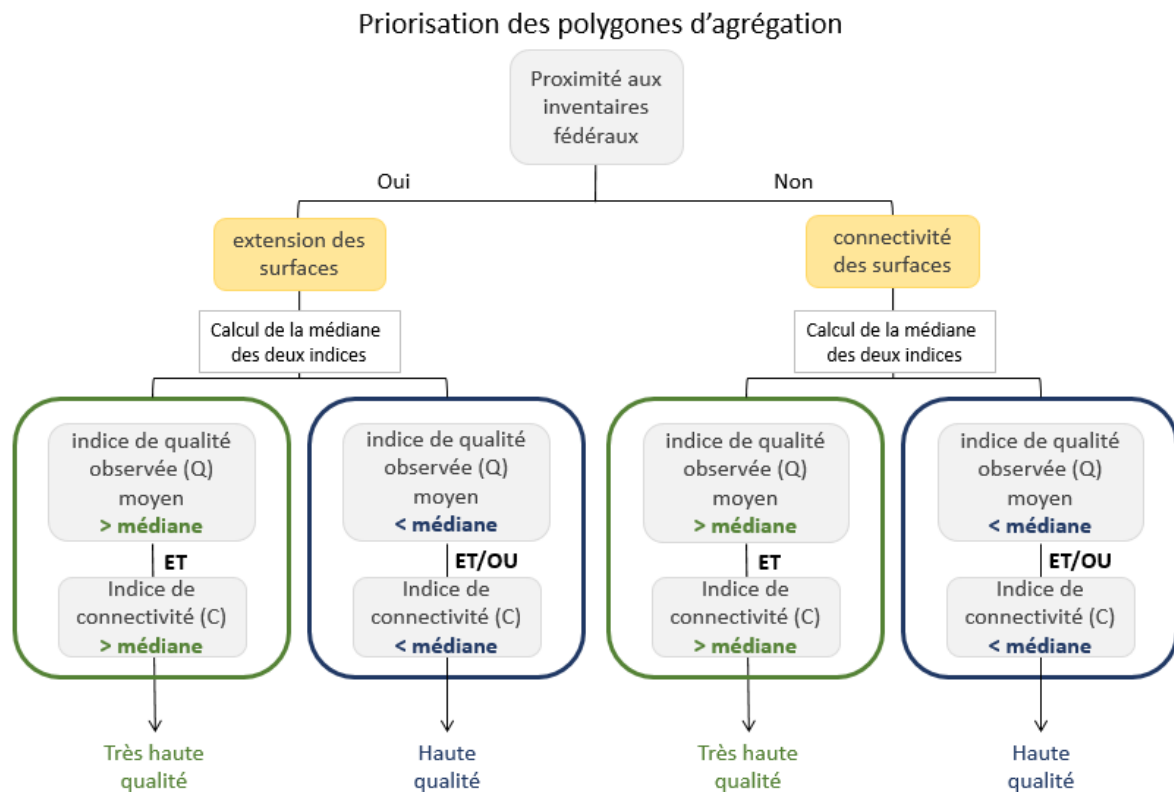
Priorisation des polygones d'agrégation

Proximité aux inventaires fédéraux

Oui

Non

extension des surfaces

Calcul de la médiane des deux indices

indice de qualité observée (Q) moyen
> médiane

ET

Indice de connectivité (C)
> médiane

Très haute qualité

indice de qualité observée (Q) moyen
< médiane

ET/OU

Indice de connectivité (C)
< médiane

Haute qualité

connectivité des surfaces

Calcul de la médiane des deux indices

indice de qualité observée (Q) moyen
> médiane

ET

Indice de connectivité (C)
> médiane

Très haute qualité

indice de qualité observée (Q) moyen
< médiane

ET/OU

Indice de connectivité (C)
< médiane

Haute qualité